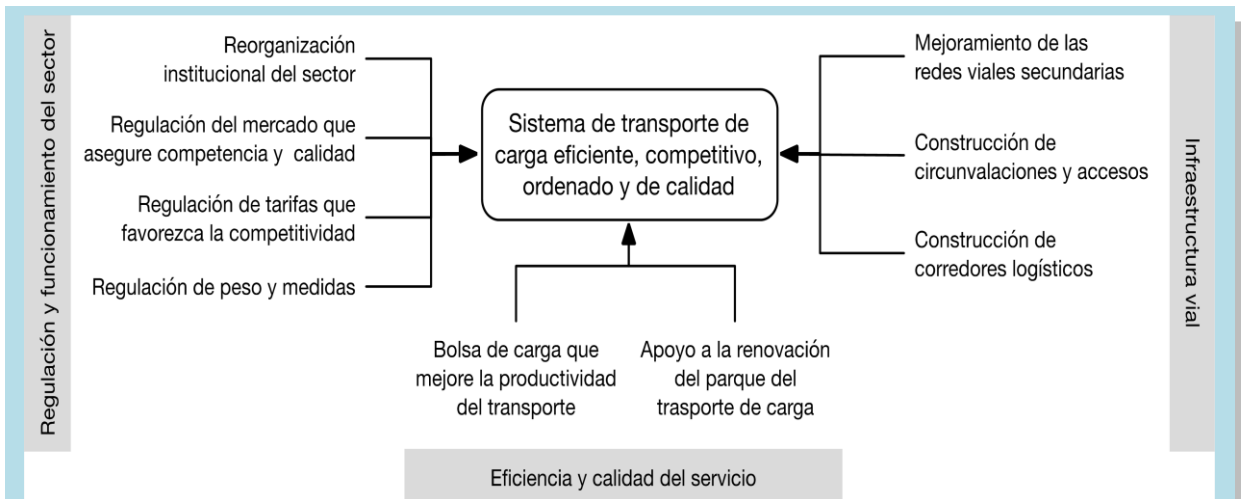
Regulación y funcionamiento del sector

Reorganización institucional del sector

Regulación del mercado que asegure competencia y calidad

Regulación de tarifas que favorezca la competitividad

Regulación de peso y medidas

Sistema de transporte de carga eficiente, competitivo, ordenado y de calidad

Mejoramiento de las redes viales secundarias

Construcción de circunvalaciones y accesos

Construcción de corredores logísticos

Infraestructura vial

Bolsa de carga que mejore la productividad del transporte

Apoyo a la renovación del parque del trasporte de carga

Eficiencia y calidad del servicio